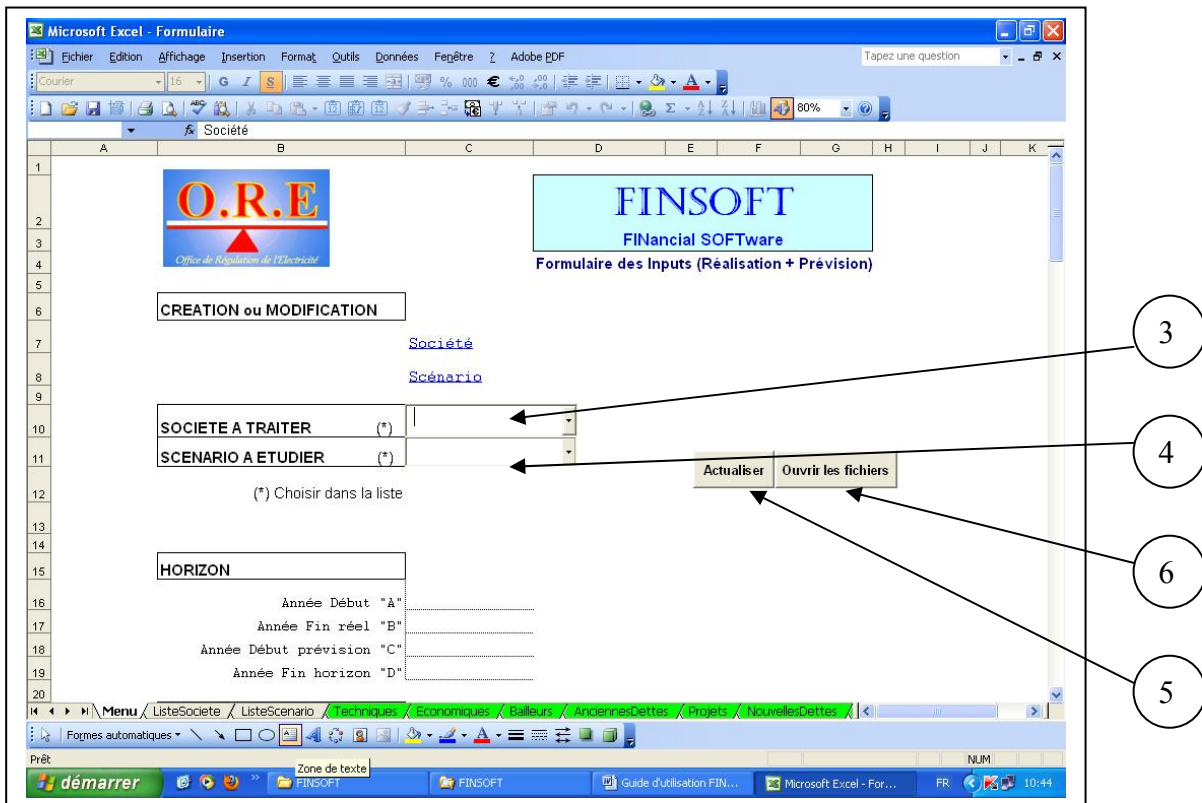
Microsoft Excel - Formulaire

Fichier Edition Affichage Insertion Format Outils Données Fenêtre ? Adobe PDF

Tapez une question

Courier 16 G I S € 80%

Société

| | A | B | C | D | E | F | G | H | I | J | K |
|---|---|---|---|---|---|---|---|---|---|---|---|

O.R.E

Office de Régulation de l'Electricité

FINSOFT

FINancial SOFTware

Formulaire des Inputs (Réalisation + Prévision)

CREATION ou MODIFICATION

Société

Scénario

SOCIETE A TRAITER (*)

SCENARIO A ETUDIER (*)

Actualiser Ouvrir les fichiers

(*) Choisir dans la liste

HORIZON

Année Début "A"

Année Fin réel "B"

Année Début prévision "C"

Année Fin horizon "D"

3

4

6

5

Menu ListeSociete ListeScenario Techniques Economiques Bailleurs AnciennesDettes Projets NouvellesDettes

Formes automatiques

Prêt

Zone de texte

NUM

démarrer FINSOFT FINSOFT Guide d'utilisation FIN... Microsoft Excel - For... FR 10:44